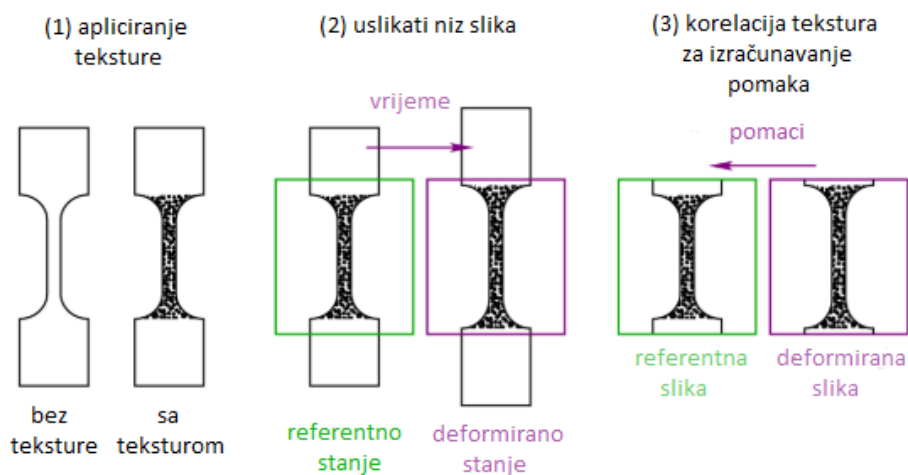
(1) apliciranje teksture

bez teksture

sa teksturom

(2) uslikati niz slika

vrijeme

referentno stanje

deformirano stanje

(3) korelacija tekstura za izračunavanje pomaka

pomaci

referentna slika

deformirana slika